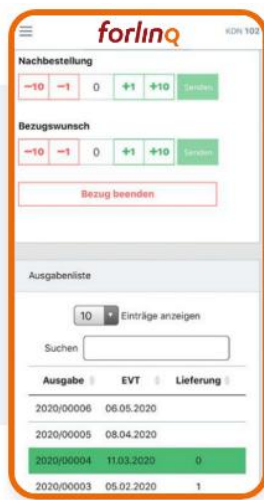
forlinq KDN 102

Nachbestellung

−10 −1 0 +1 +10 Senden

Bezugswunsch

−10 −1 0 +1 +10 Senden

Bezug beenden

Ausgabenliste

10 Einträge anzeigen

Suchen

| Ausgabe | EVT | Lieferung |
|---|---|---|
| 2020/00006 | 06.05.2020 | |
| 2020/00005 | 08.04.2020 | |
| 2020/00004 | 11.03.2020 | 0 |
| 2020/00003 | 05.02.2020 | 1 |